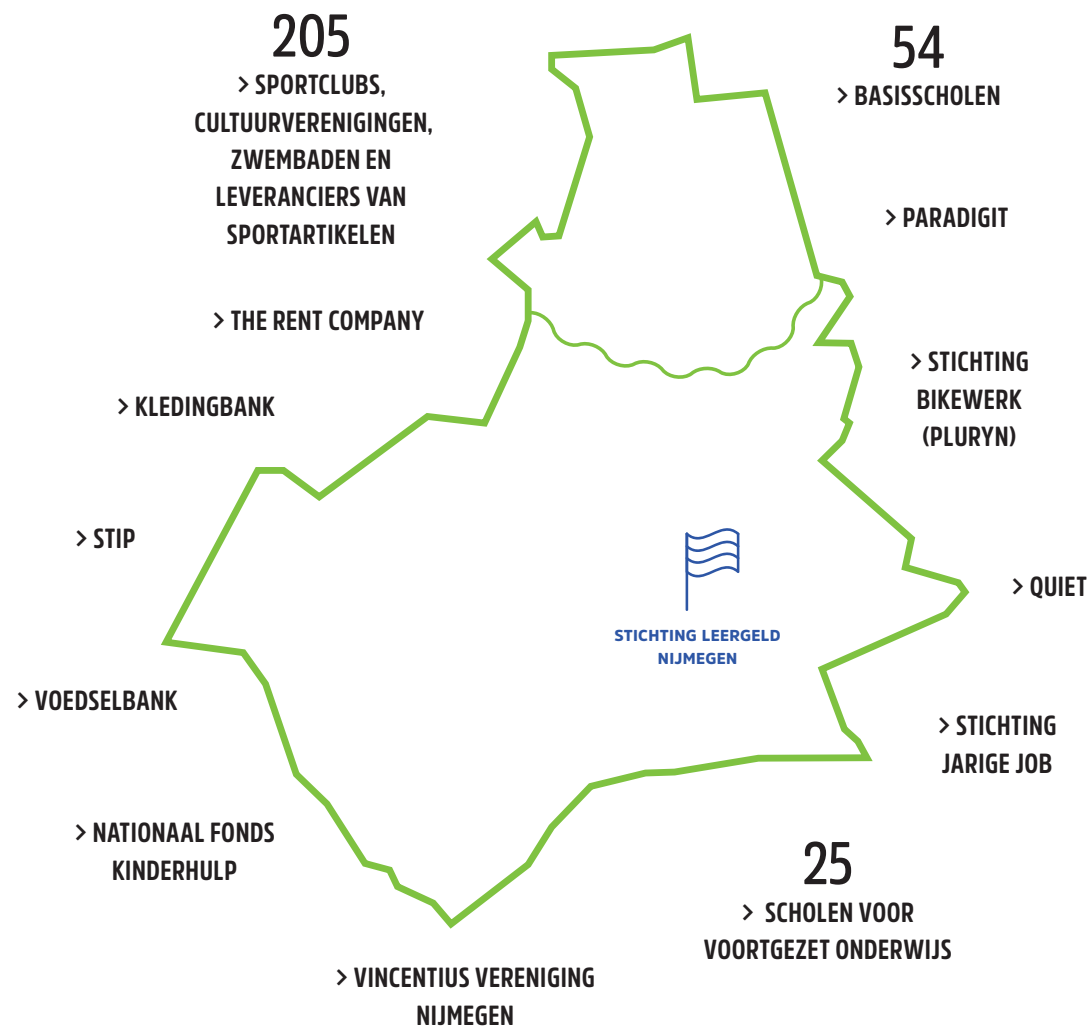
205
> SPORTCLUBS, CULTUURVERENIGINGEN, ZWEMBADEN EN LEVERANCIERS VAN SPORTARTIKELEN

54
> BASISSCHOLEN

> PARADIGIT

> THE RENT COMPANY

> STICHTING BIKEWERK (PLURYN)

> KLEDINGBANK

> STIP

STICHTING LEERGELD NIJMEGEN

> QUIET

> VOEDSELBANK

> STICHTING JARIGE JOB

> NATIONAAL FONDS KINDERHULP

25
> SCHOLEN VOOR VOORTGEZET ONDERWIJS

> VINCENTIUS VERENIGING NIJMEGEN